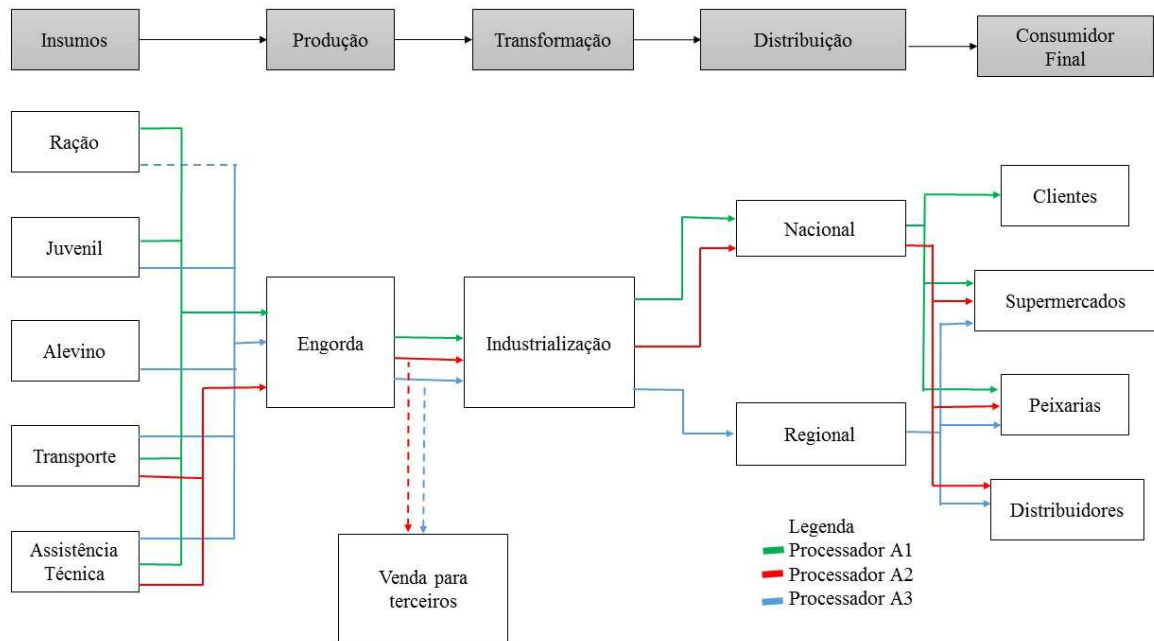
Insumos
Produção
Transformação
Distribuição
Consumidor Final

Ração
Juvenil
Alevino
Transporte
Assistência Técnica

Engorda
Industrialização
Venda para terceiros

Nacional
Regional

Clientes
Supermercados
Peixarias
Distribuidores

Legenda
Processador A1
Processador A2
Processador A3